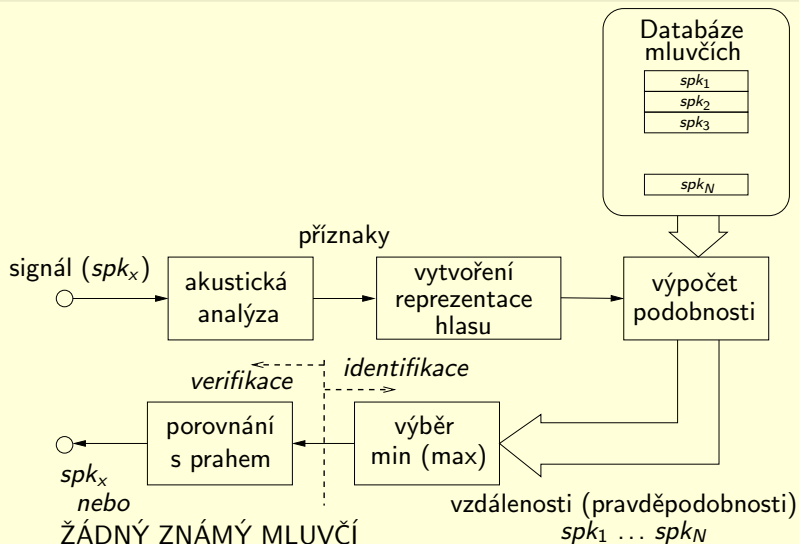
Databáze mluvčích

$spk_1$
$spk_2$
$spk_3$

$spk_N$

příznaky

signál ($spk_x$)

akustická analýza

vytvoření reprezentace hlasu

výpočet podobnosti

verifikace

identifikace

porovnání s prahem

výběr min (max)

$spk_x$
nebo
ŽÁDNÝ ZNÁMÝ MLUVČÍ

vzdálenosti (pravděpodobnosti)
$spk_1 \ldots spk_N$